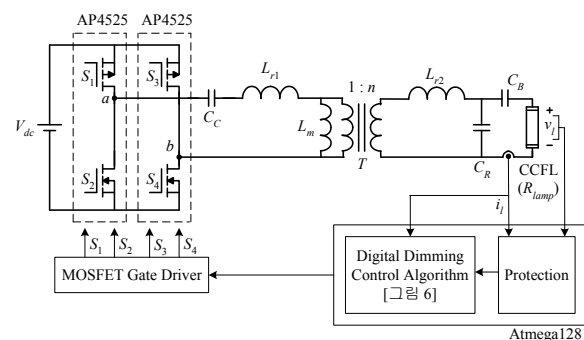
AP4525 AP4525

$S_1$ $S_3$

$a$

$V_{dc}$

$b$

$S_2$ $S_4$

$L_{r1}$

$C_C$

$L_m$

$1:n$

$T$

$L_{r2}$

$C_B$

$C_R$

$v_l$

CCFL ($R_{lamp}$)

$i_l$

$S_1$ $S_2$ $S_3$ $S_4$

MOSFET Gate Driver

Digital Dimming Control Algorithm [그림 6]

Protection

Atmega128